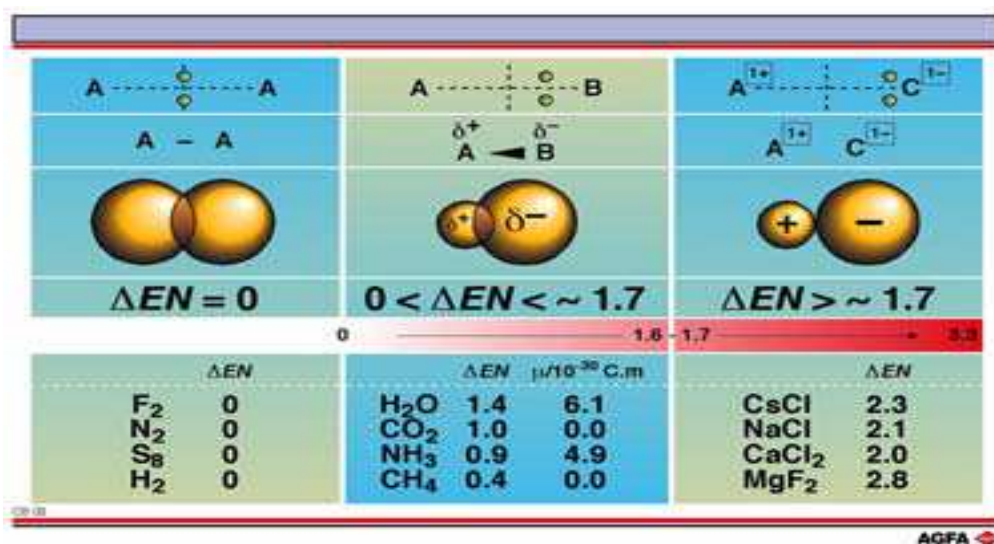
A A

A – A

$\delta^+$ $\delta^-$

$\Delta EN = 0$

A B

$\delta^+$ $\delta^-$
A B

$\delta^+$ $\delta-$

$0 < \Delta EN < \sim 1.7$

$A^{1+}$ $C^{1-}$

$A^{1+}$ $C^{1-}$

+ –

$\Delta EN > \sim 1.7$

0 1.6 - 1.7 3.3

| | $\Delta EN$ |
|---|---|
| $F_2$ | 0 |
| $N_2$ | 0 |
| $S_8$ | 0 |
| $H_2$ | 0 |

| | $\Delta EN$ | $\mu/10^{-30}$ C.m |
|---|---|---|
| $H_2O$ | 1.4 | 6.1 |
| $CO_2$ | 1.0 | 0.0 |
| $NH_3$ | 0.9 | 4.9 |
| $CH_4$ | 0.4 | 0.0 |

| | $\Delta EN$ |
|---|---|
| CsCl | 2.3 |
| NaCl | 2.1 |
| $CaCl_2$ | 2.0 |
| $MgF_2$ | 2.8 |

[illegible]

AGFA